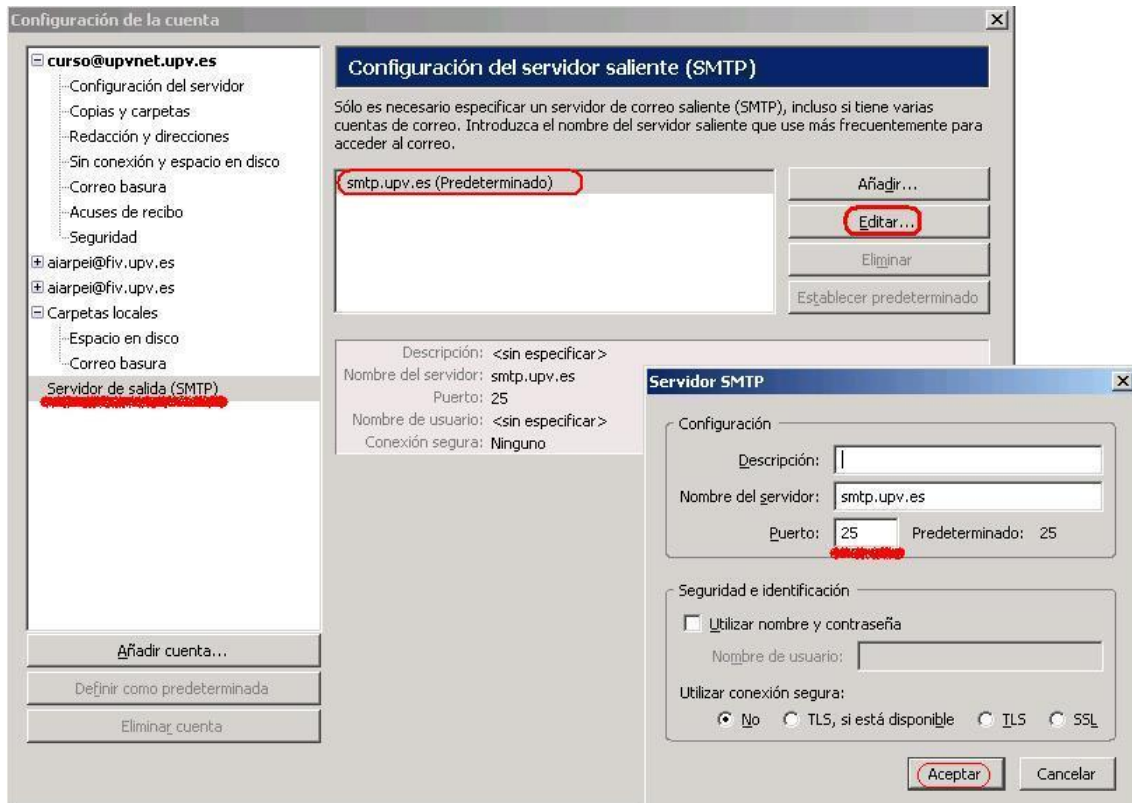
Configuración de la cuenta

curso@upvnet.upv.es
Configuración del servidor
Copias y carpetas
Redacción y direcciones
Sin conexión y espacio en disco
Correo basura
Acuses de recibo
Seguridad
aiarpei@fiv.upv.es
aiarpei@fiv.upv.es
Carpetas locales
Espacio en disco
Correo basura
Servidor de salida (SMTP)

Añadir cuenta...
Definir como predeterminada
Eliminar cuenta

Configuración del servidor saliente (SMTP)

Sólo es necesario especificar un servidor de correo saliente (SMTP), incluso si tiene varias cuentas de correo. Introduzca el nombre del servidor saliente que use más frecuentemente para acceder al correo.

smtp.upv.es (Predeterminado)

Añadir...
Editar...
Eliminar
Establecer predeterminado

Descripción: <sin especificar>
Nombre del servidor: smtp.upv.es
Puerto: 25
Nombre de usuario: <sin especificar>
Conexión segura: Ninguno

Servidor SMTP

Configuración
Descripción:
Nombre del servidor: smtp.upv.es
Puerto: 25 Predeterminado: 25

Seguridad e identificación
Utilizar nombre y contraseña
Nombre de usuario:
Utilizar conexión segura:
No TLS, si está disponible TLS SSL

Aceptar Cancelar